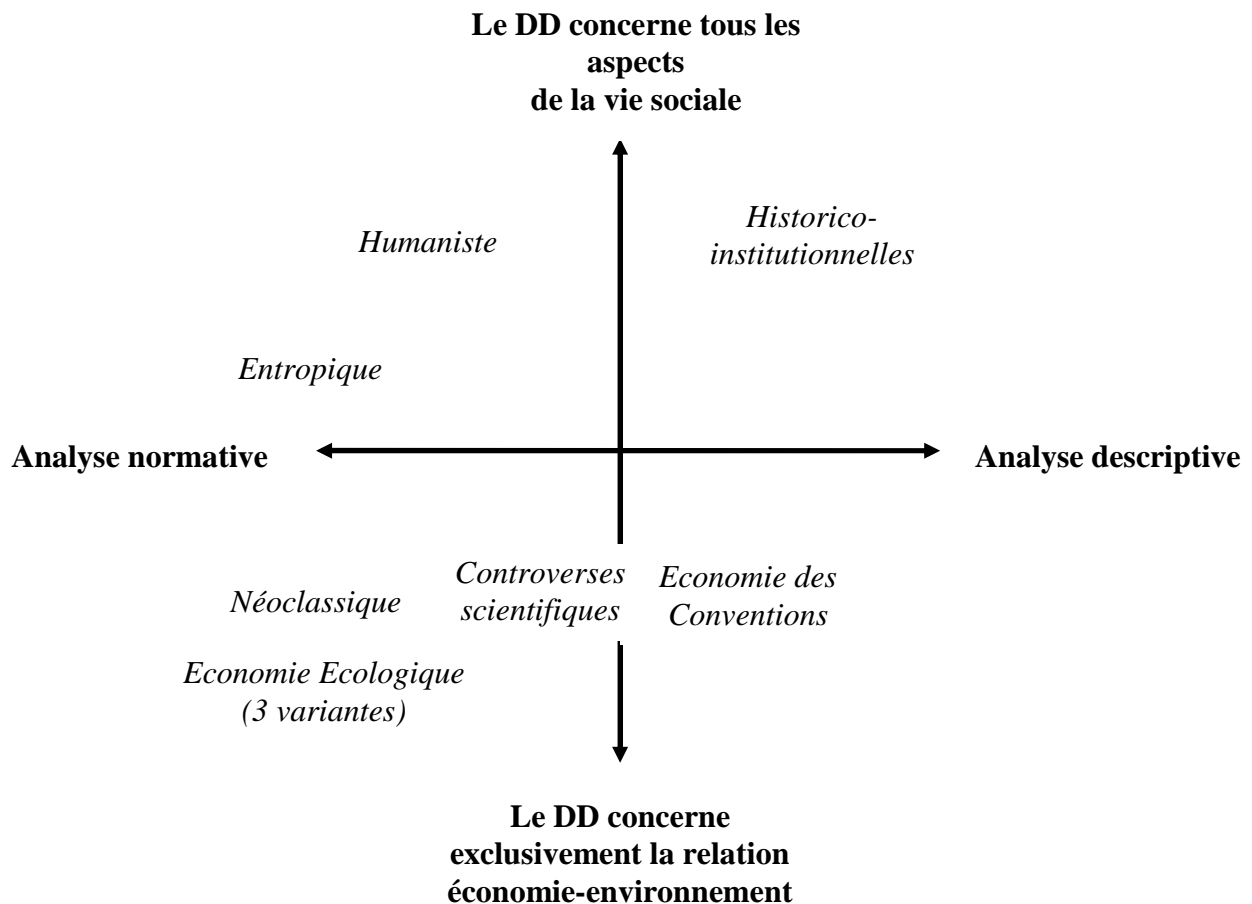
Le DD concerne tous les aspects de la vie sociale

Humaniste

Historico-institutionnelles

Entropique

Analyse normative

Analyse descriptive

Néoclassique

Controverses scientifiques

Economie des Conventions

Economie Ecologique (3 variantes)

Le DD concerne exclusivement la relation économie-environnement